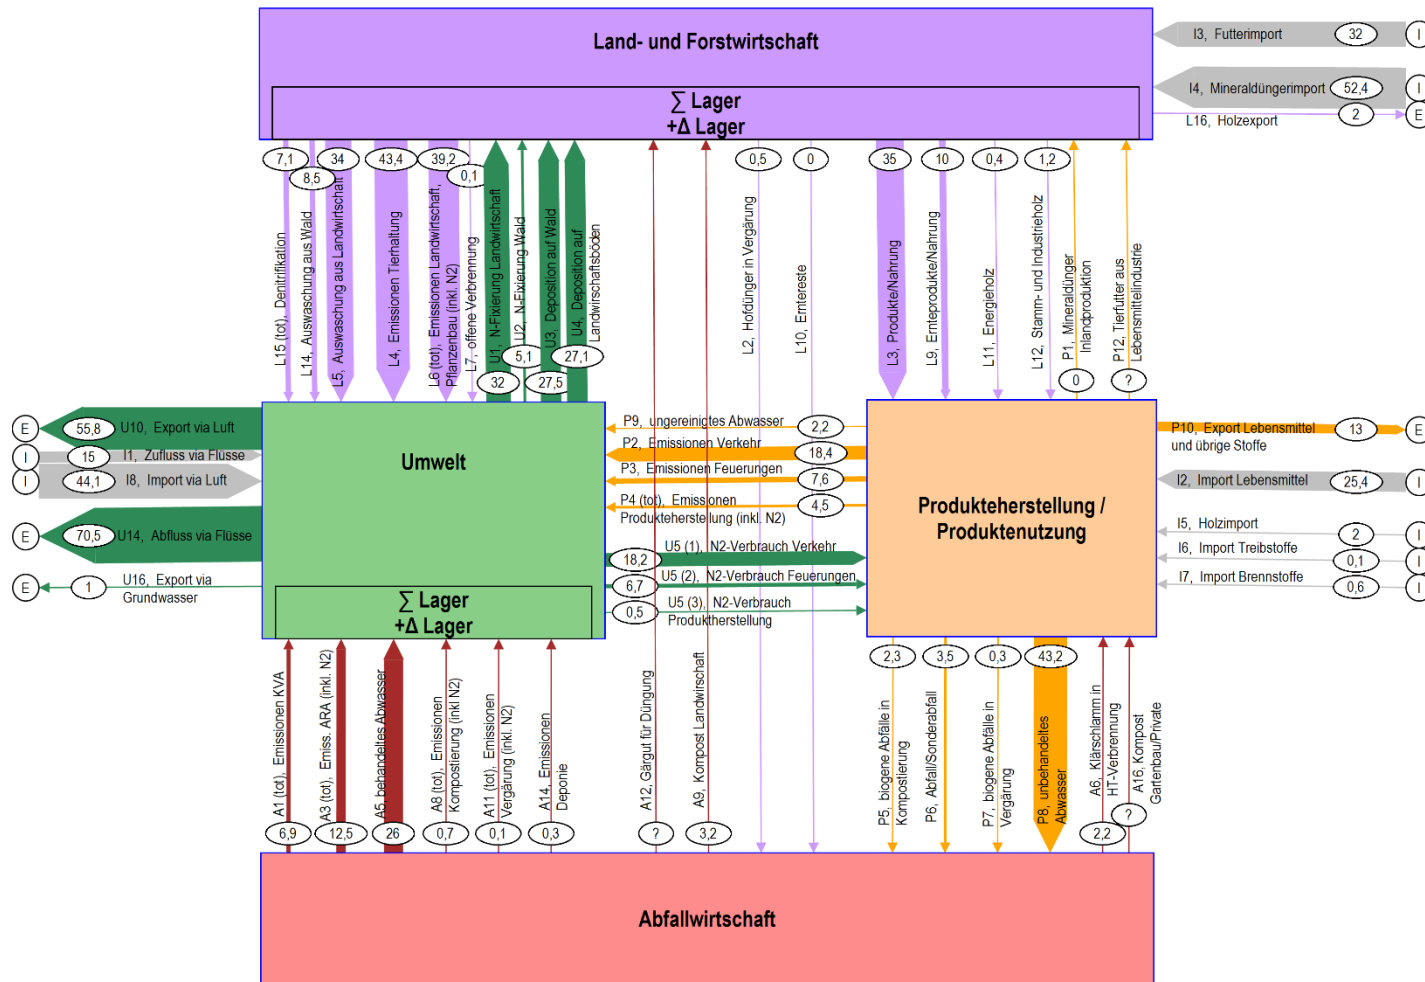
Land- und Forstwirtschaft

∑ Lager
+Δ Lager

I3, Futterimport 32 I

I4, Mineraldüngerimport 52,4 I

L16, Holzexport 2 E

7,1 34 43,4 39,2 8,5 0,1

L15 (tot), Denitrifikation
L14, Auswaschung aus Wald
L5, Auswaschung aus Landwirtschaft
L4, Emissionen Tierhaltung
L6 (tot), Emissionen Landwirtschaft, Pflanzenbau (inkl. N2)
L7, offene Verbrennung
U1, N-Fixierung Landwirtschaft
U2, N-Fixierung Wald
U3, Deposition auf Wald
U4, Deposition auf Landwirtschaftsböden

5,1 27,1 32 27,5

0,5 0

L2, Hofdünger in Vergärung
L10, Ernterests

35 10 0,4 1,2

L3, Produkte/Nahrung
L9, Ernteprodukte/Nahrung
L11, Energieholz
L12, Stamm- und Industrieholz
P1, Mineraldünger Inlandproduktion
P12, Tierfutter aus Lebensmittelindustrie

0 ?

E 55,8 U10, Export via Luft
I 15 I1, Zufluss via Flüsse
I 44,1 I8, Import via Luft
E 70,5 U14, Abfluss via Flüsse
E 1 U16, Export via Grundwasser

Umwelt

∑ Lager
+Δ Lager

P9, ungereinigtes Abwasser 2,2
P2, Emissionen Verkehr 18,4
P3, Emissionen Feuerungen 7,6
P4 (tot), Emissionen Produkteherstellung (inkl. N2) 4,5
18,2 U5 (1), N2-Verbrauch Verkehr
6,7 U5 (2), N2-Verbrauch Feuerungen
0,5 U5 (3), N2-Verbrauch Produktherstellung

Produkteherstellung / Produktenutzung

P10, Export Lebensmittel und übrige Stoffe 13 E
I2, Import Lebensmittel 25,4 I
I5, Holzimport 2 I
I6, Import Treibstoffe 0,1 I
I7, Import Brennstoffe 0,6 I

2,3 3,5 0,3 43,2

A1 (tot), Emissionen KVA
A3 (tot), Emiss. ARA (inkl. N2)
A5, behandeltes Abwasser
A8 (tot), Emissionen Kompostierung (inkl N2)
A11 (tot), Emissionen Vergärung (inkl. N2)
A14, Emissionen Deponie
A12, Gärgut für Düngung
A9, Kompost Landwirtschaft

P5, biogene Abfälle in Kompostierung
P6, Abfall/Sonderabfall
P7, biogene Abfälle in Vergärung
P8, unbehandeltes Abwasser
A6, Klärschlamm in HT-Verbrennung
A16, Kompost Gartenbau/Private

6,9 12,5 26 0,7 0,1 0,3 ? 3,2 2,2 ?

Abfallwirtschaft